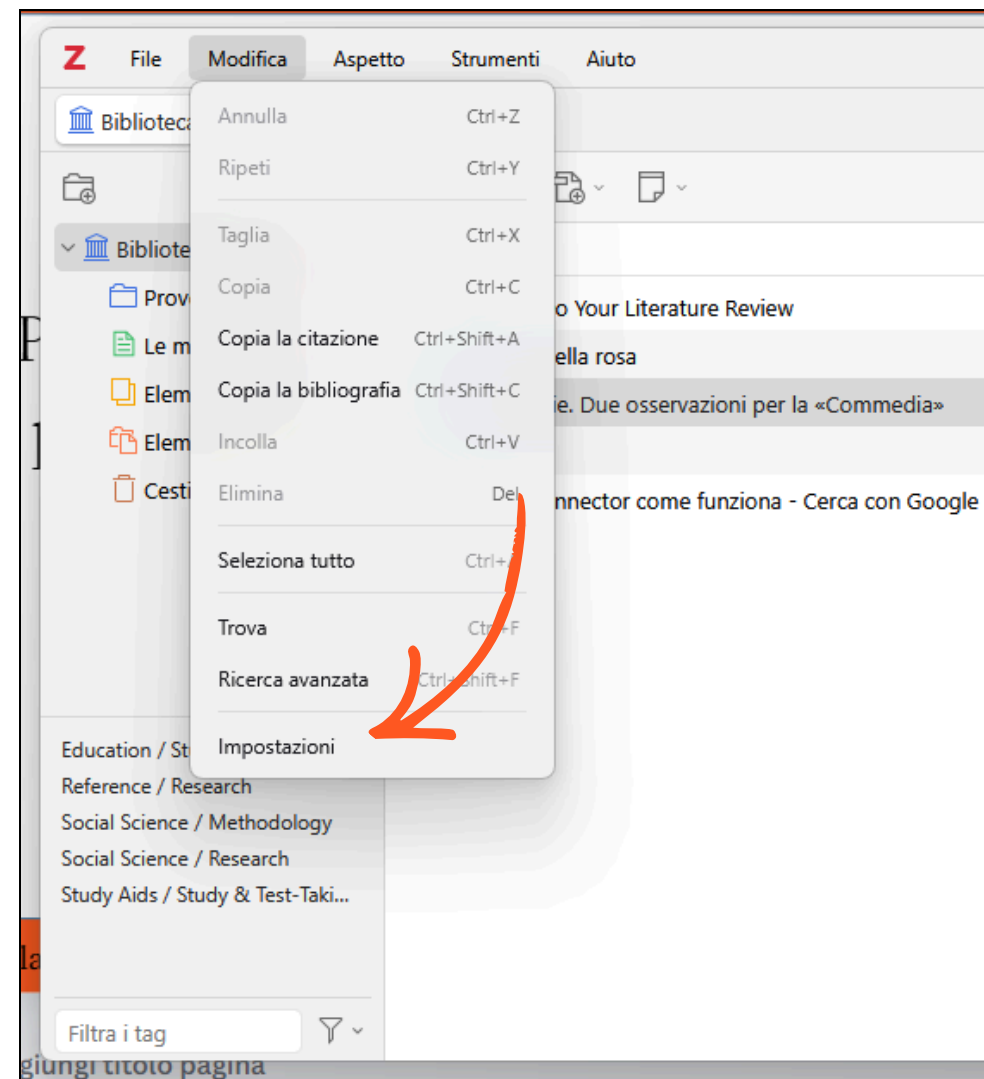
Z File Modifica Aspetto Strumenti Aiuto

Bibliotec

Bibliote
Prov
Le m
Elem
Elem
Cesti

Annulla Ctrl+Z
Ripeti Ctrl+Y
Taglia Ctrl+X
Copia Ctrl+C
Copia la citazione Ctrl+Shift+A
Copia la bibliografia Ctrl+Shift+C
Incolla Ctrl+V
Elimina Del
Seleziona tutto Ctrl+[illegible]
Trova Ctrl+F
Ricerca avanzata Ctrl+Shift+F
Impostazioni

o Your Literature Review
ella rosa
ie. Due osservazioni per la «Commedia»
nnector come funziona - Cerca con Google

Education / St
Reference / Research
Social Science / Methodology
Social Science / Research
Study Aids / Study & Test-Taki...

Filtra i tag

giungi titolo pagina